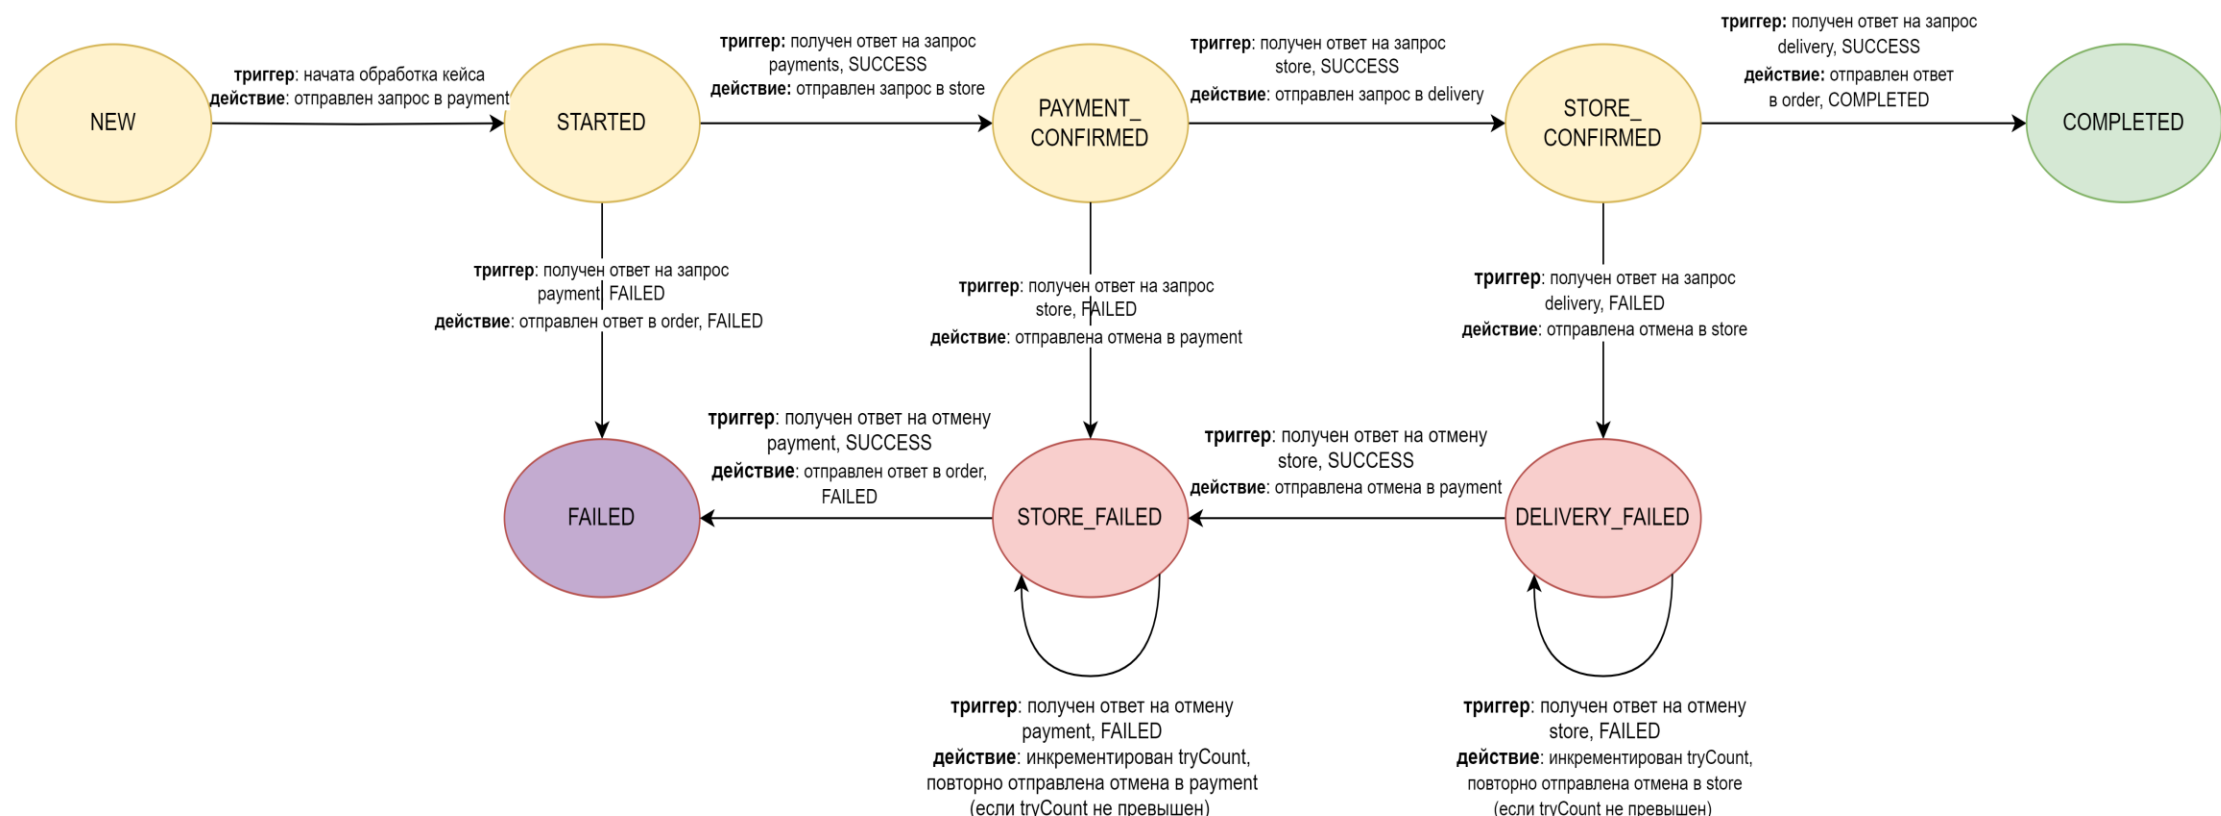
NEW

триггер: начата обработка кейса
действие: отправлен запрос в payment

STARTED

триггер: получен ответ на запрос payments, SUCCESS
действие: отправлен запрос в store

PAYMENT_ CONFIRMED

триггер: получен ответ на запрос store, SUCCESS
действие: отправлен запрос в delivery

STORE_ CONFIRMED

триггер: получен ответ на запрос delivery, SUCCESS
действие: отправлен ответ в order, COMPLETED

COMPLETED

триггер: получен ответ на запрос payment, FAILED
действие: отправлен ответ в order, FAILED

триггер: получен ответ на запрос store, FAILED
действие: отправлена отмена в payment

триггер: получен ответ на запрос delivery, FAILED
действие: отправлена отмена в store

FAILED

триггер: получен ответ на отмену payment, SUCCESS
действие: отправлен ответ в order, FAILED

STORE_FAILED

триггер: получен ответ на отмену store, SUCCESS
действие: отправлена отмена в payment

DELIVERY_FAILED

триггер: получен ответ на отмену payment, FAILED
действие: инкрементирован tryCount, повторно отправлена отмена в payment (если tryCount не превышен)

триггер: получен ответ на отмену store, FAILED
действие: инкрементирован tryCount, повторно отправлена отмена в store (если tryCount не превышен)